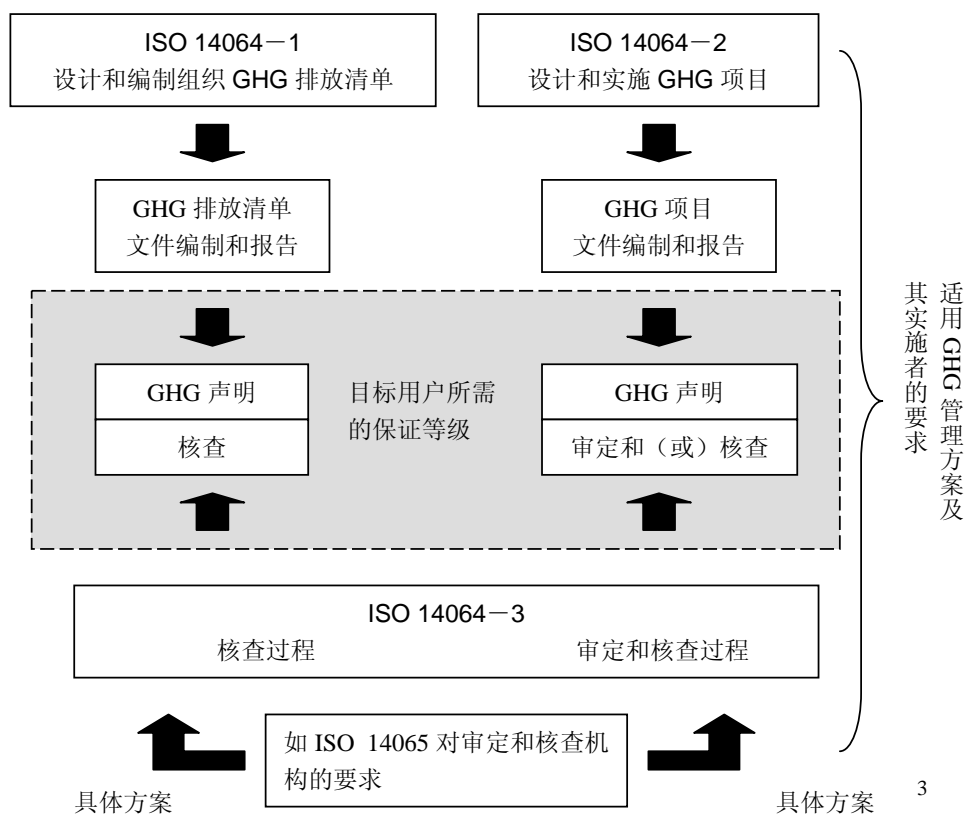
ISO 14064－1
设计和编制组织 GHG 排放清单

ISO 14064－2
设计和实施 GHG 项目

GHG 排放清单
文件编制和报告

GHG 项目
文件编制和报告

GHG 声明

核查

目标用户所需的保证等级

GHG 声明

审定和（或）核查

适用 GHG 管理方案及其实施者的要求

ISO 14064－3
核查过程　　审定和核查过程

如 ISO 14065 对审定和核查机构的要求

具体方案

具体方案

3